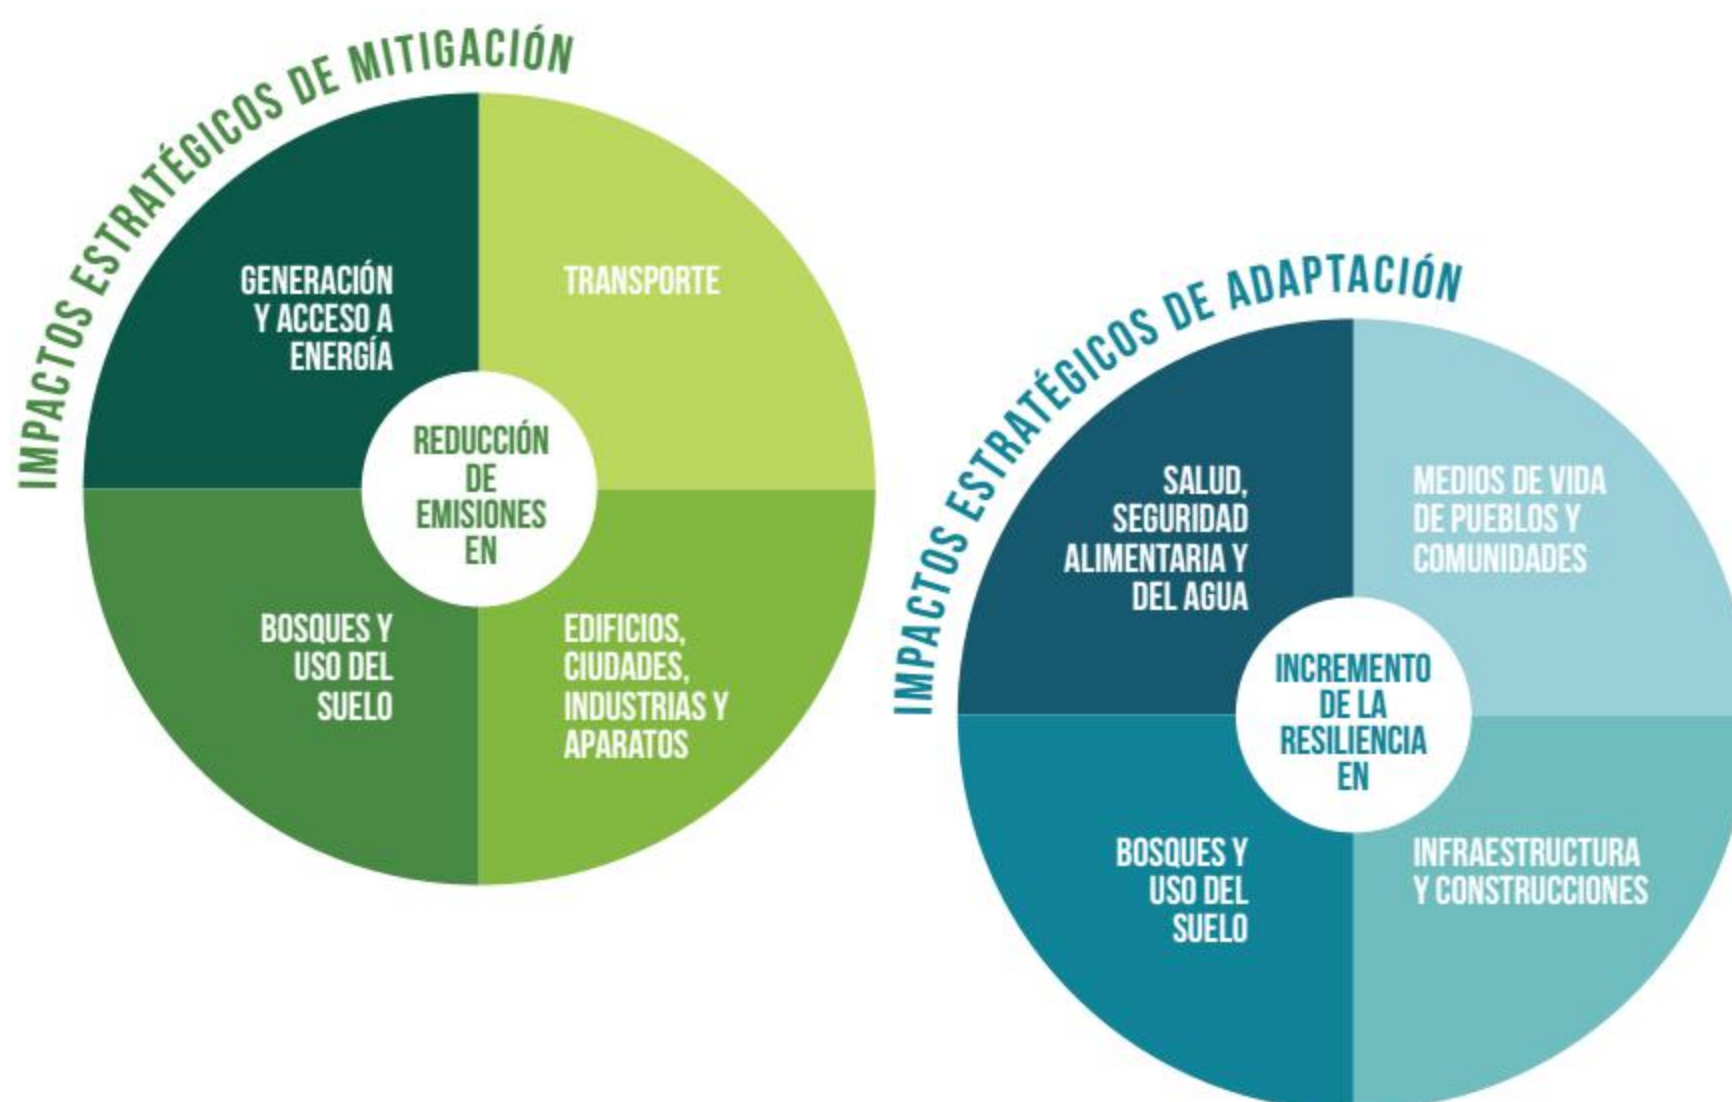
IMPACTOS ESTRATÉGICOS DE MITIGACIÓN

GENERACIÓN Y ACCESO A ENERGÍA

TRANSPORTE

REDUCCIÓN DE EMISIONES EN

BOSQUES Y USO DEL SUELO

EDIFICIOS, CIUDADES, INDUSTRIAS Y APARATOS

IMPACTOS ESTRATÉGICOS DE ADAPTACIÓN

SALUD, SEGURIDAD ALIMENTARIA Y DEL AGUA

MEDIOS DE VIDA DE PUEBLOS Y COMUNIDADES

INCREMENTO DE LA RESILIENCIA EN

BOSQUES Y USO DEL SUELO

INFRAESTRUCTURA Y CONSTRUCCIONES